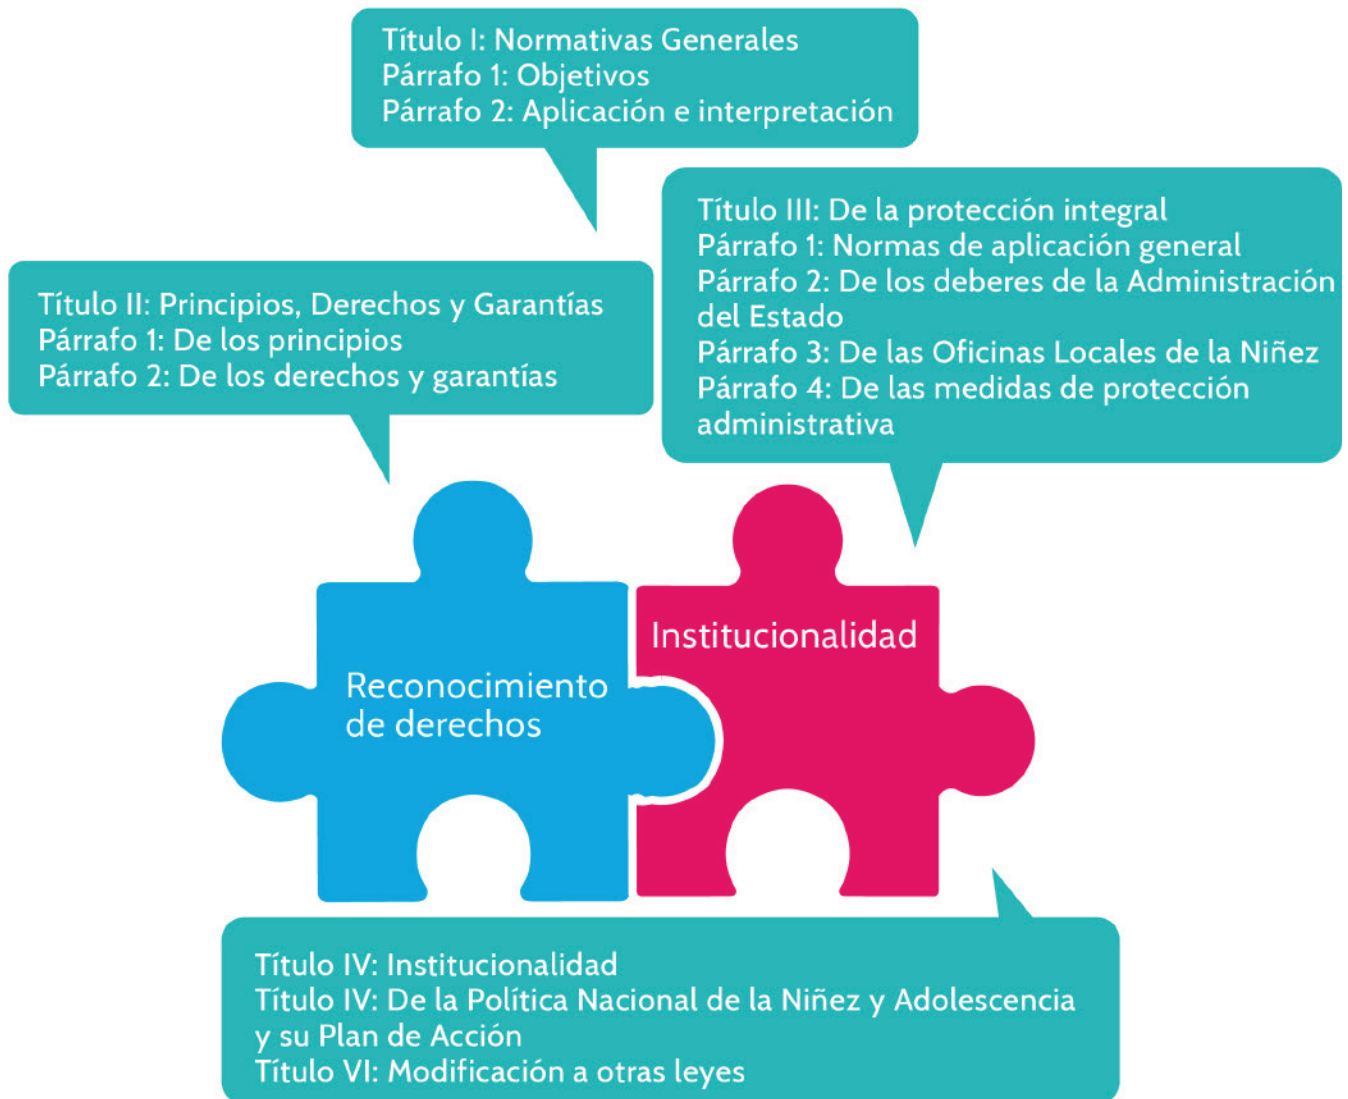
Título I: Normativas Generales
Párrafo 1: Objetivos
Párrafo 2: Aplicación e interpretación

Título III: De la protección integral
Párrafo 1: Normas de aplicación general
Párrafo 2: De los deberes de la Administración del Estado
Párrafo 3: De las Oficinas Locales de la Niñez
Párrafo 4: De las medidas de protección administrativa

Título II: Principios, Derechos y Garantías
Párrafo 1: De los principios
Párrafo 2: De los derechos y garantías

Reconocimiento de derechos

Institucionalidad

Título IV: Institucionalidad
Título IV: De la Política Nacional de la Niñez y Adolescencia y su Plan de Acción
Título VI: Modificación a otras leyes